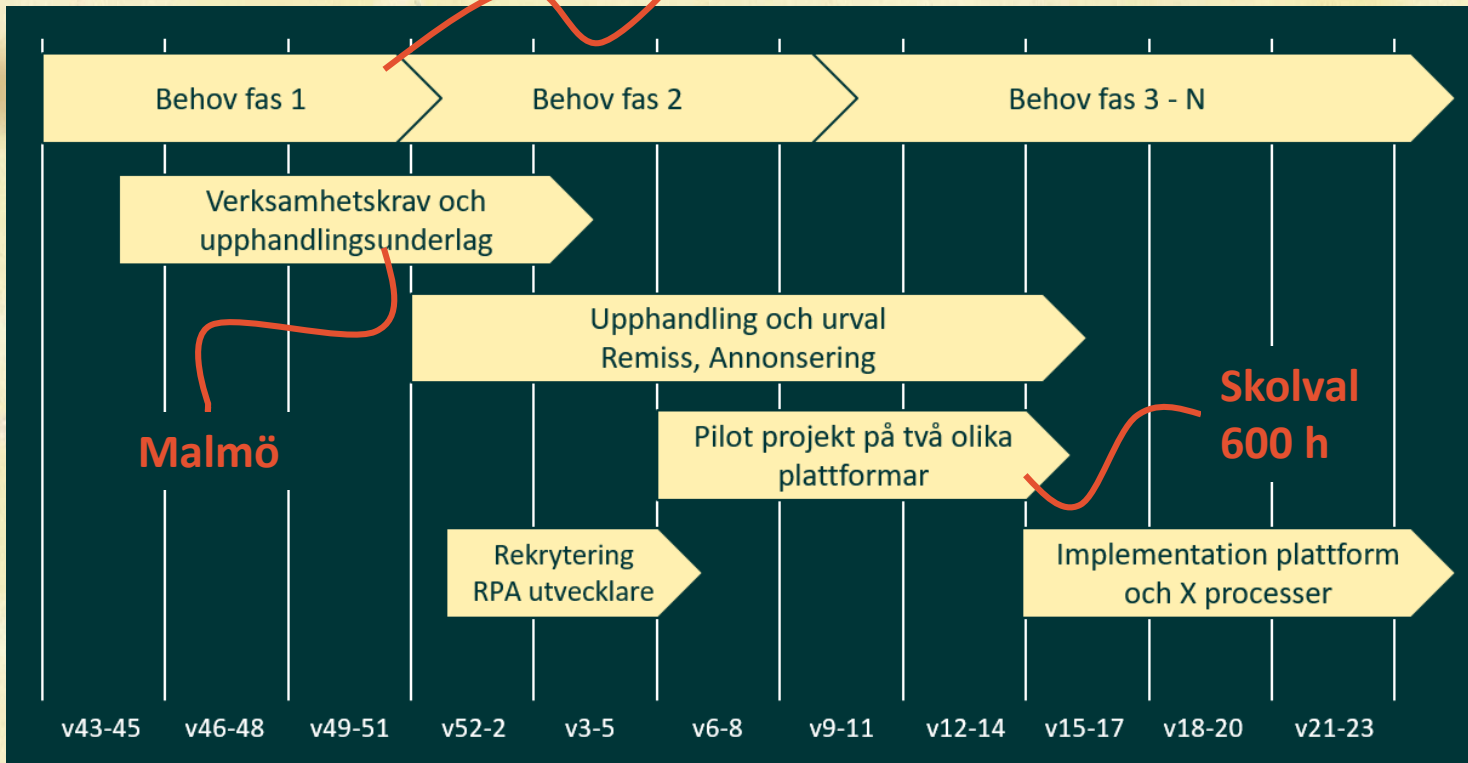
Behov fas 1

Behov fas 2

Behov fas 3 - N

Verksamhetskrav och upphandlingsunderlag

Upphandling och urval
Remiss, Annonsering

Skolval
600 h

Malmö

Pilot projekt på två olika plattformar

Rekrytering
RPA utvecklare

Implementation plattform och X processer

v43-45 v46-48 v49-51 v52-2 v3-5 v6-8 v9-11 v12-14 v15-17 v18-20 v21-23